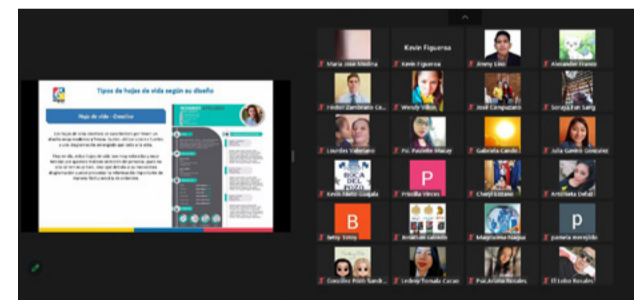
Tipos de hojas de vida según su diseño

Hoja de vida - Creativa

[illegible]

Maria José Medina
Kevin Figueroa
Kevin Figueroa
Jhony Lino
Alexander Franco
Yandel Zambrano Ca...
Wendy Villon
José Campozano
Soraya Fan Sang
Lourdes Valeriano
Ps. Paulette Macay
Gabriela Cando
Julia Gaibor Gonzalez
Kevin Mero Guapa
Priscilla Vinces
Cheryl Estrano
Antonella Delao
B
Betsy Sotoy
Anabel Salcedo
Magdalena Naque
P
pamela merejildo
Cesar Pinto Sanch...
Ledesy Tomala Cacao
Psic.Arlette Rosales
El Lobo Rosales